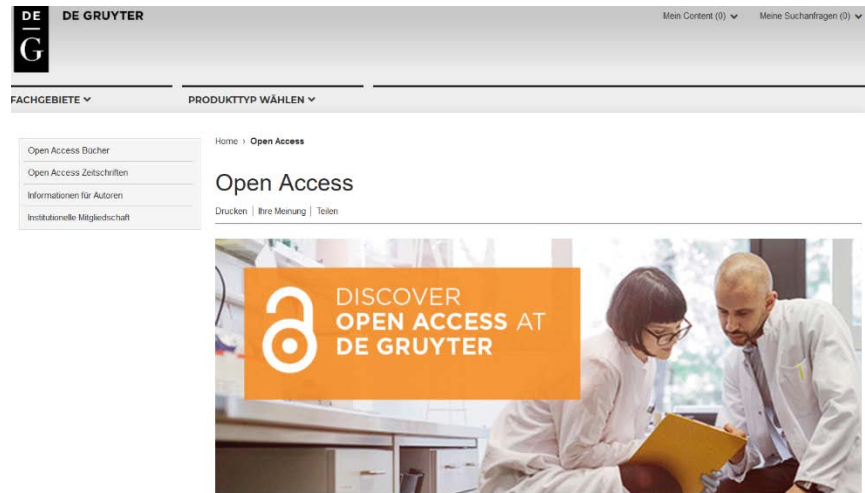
DE G DE GRUYTER

Mein Content (0) ⌄ Meine Suchanfragen (0) ⌄

FACHGEBIETE ⌄ PRODUKTTYP WÄHLEN ⌄

Open Access Bücher
Open Access Zeitschriften
Informationen für Autoren
Institutionelle Mitgliedschaft

Home › Open Access

Open Access

Drucken | Ihre Meinung | Teilen

DISCOVER OPEN ACCESS AT DE GRUYTER